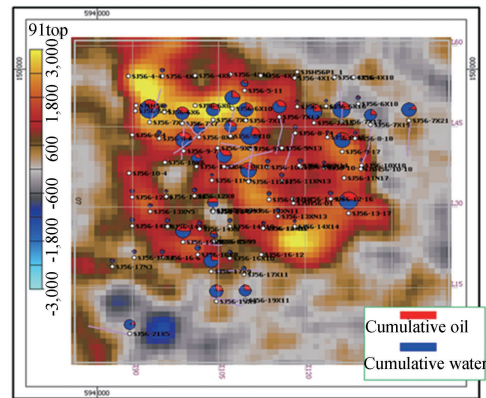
594000

150000

91top

3,000

1,800

600

-600

-1,800

-3,000

SJ56-4-X6

SJ56-4X4

SJ56-4X3

SJ56GP1_1

SJ56-4X18

SJ56-5-11

SJ56-6X10

SJ56-6X18

SJ56-7X21

SJ56-8-10

SJ56-7-17

SJ56-10-4

SJ56-10X18

SJ56-11N17

SJ56-12-16

SJ56-13-17

SJ56-13X13

SJ56-14X14

SJ56-16-12

SJ56-17X11

SJ56-17N3

SJ56-19X11

SJ56-21X5

SJ56-15X5

SJ56-13N5

1.60

1.45

1.30

1.15

594000

120

125

130

135

Cumulative oil

Cumulative water